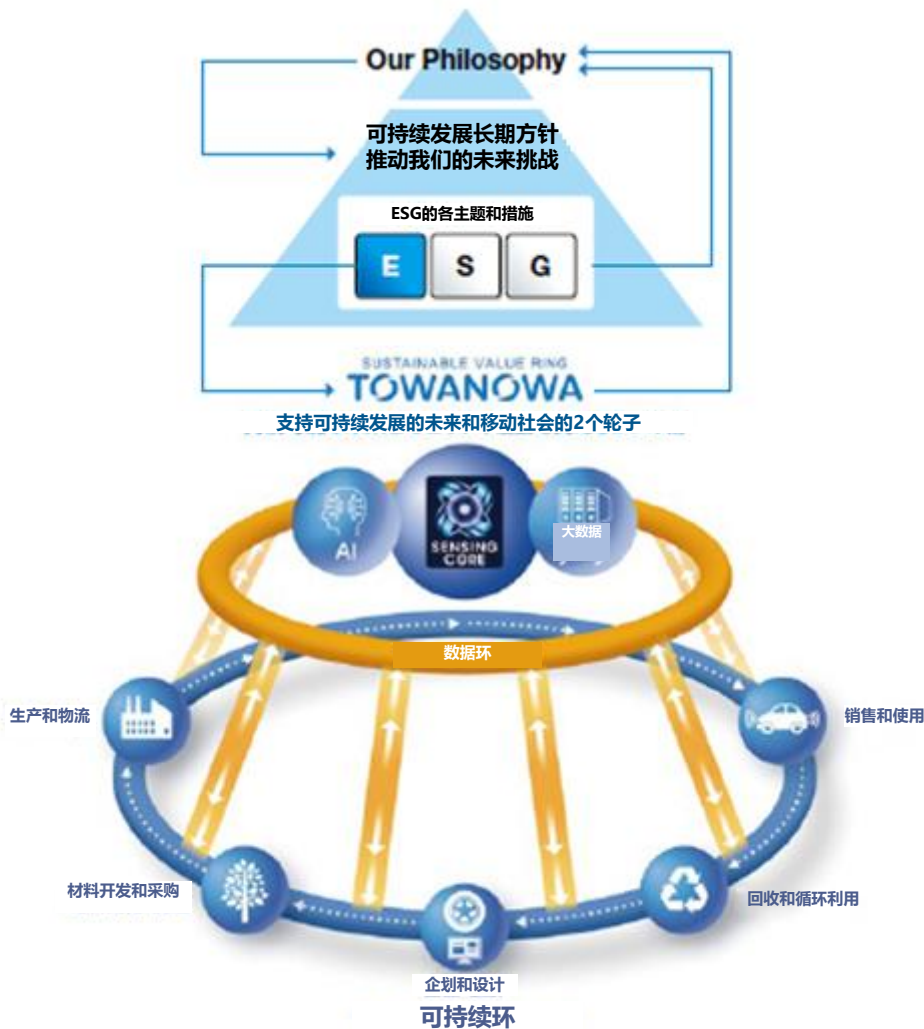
Our Philosophy

可持续发展长期方针
推动我们的未来挑战

ESG的各主题和措施

E S G

SUSTAINABLE VALUE RING
TOWANOWA

支持可持续发展的未来和移动社会的2个轮子

AI

SENSING CORE

大数据

数据环

生产和物流

销售和使用

材料开发和采购

回收和循环利用

企划和设计

可持续环